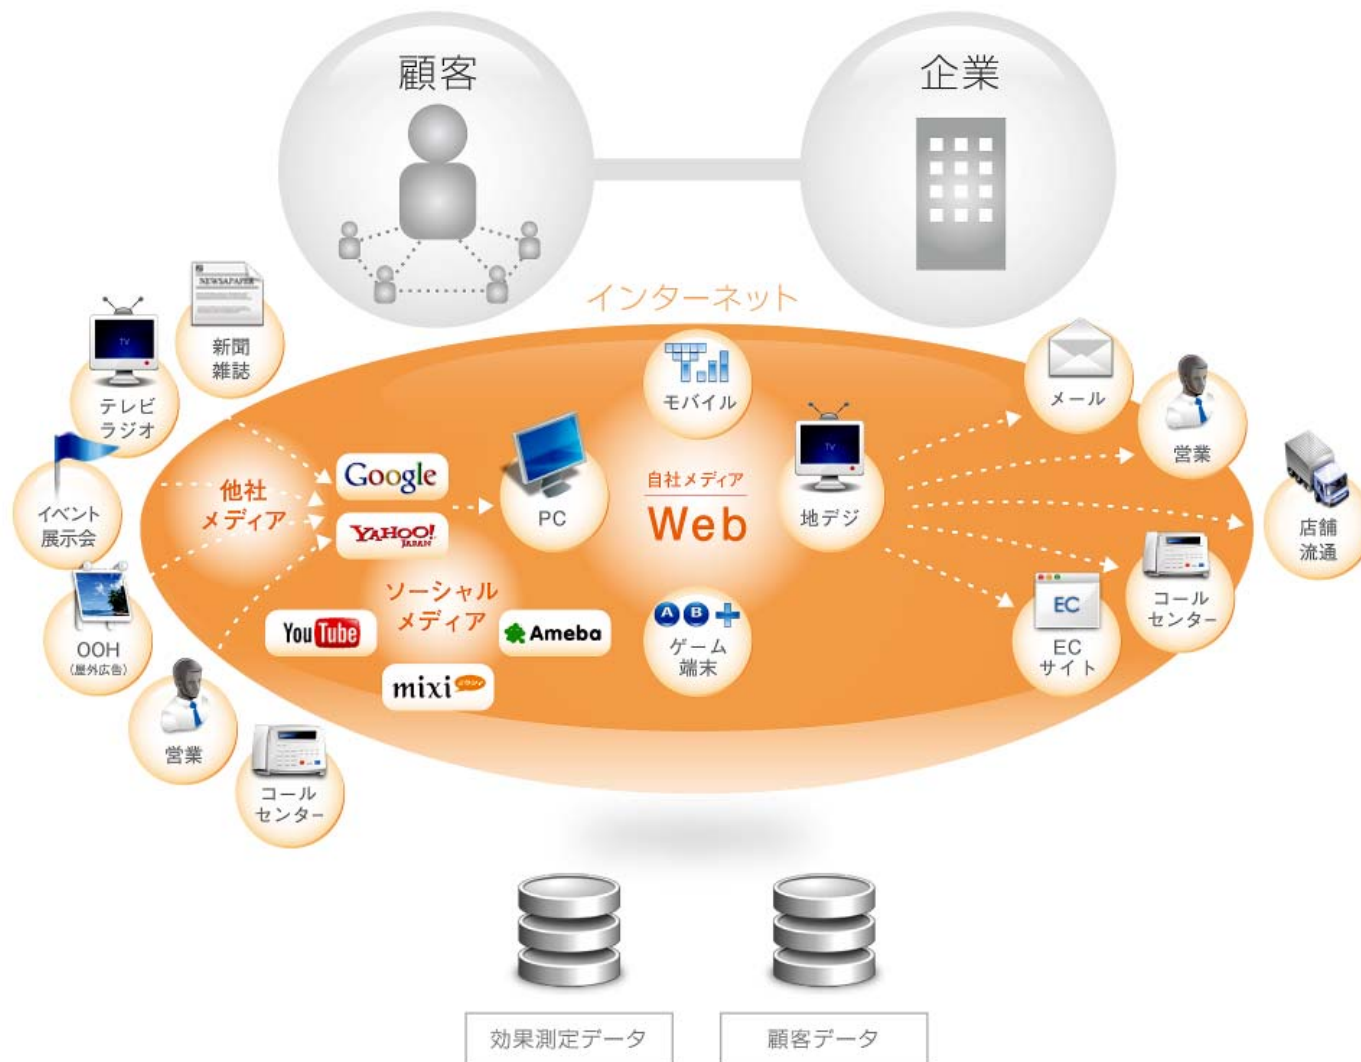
顧客

企業

インターネット

NEWSPAPER

新聞
雑誌

TV

テレビ
ラジオ

イベント
展示会

OOH
(屋外広告)

営業

コール
センター

他社
メディア

Google

YAHOO!
JAPAN

ソーシャル
メディア

You Tube

Ameba

mixi

PC

モバイル

自社メディア
Web

A B

ゲーム
端末

TV

地デジ

メール

営業

店舗
流通

コール
センター

EC

EC
サイト

効果測定データ

顧客データ